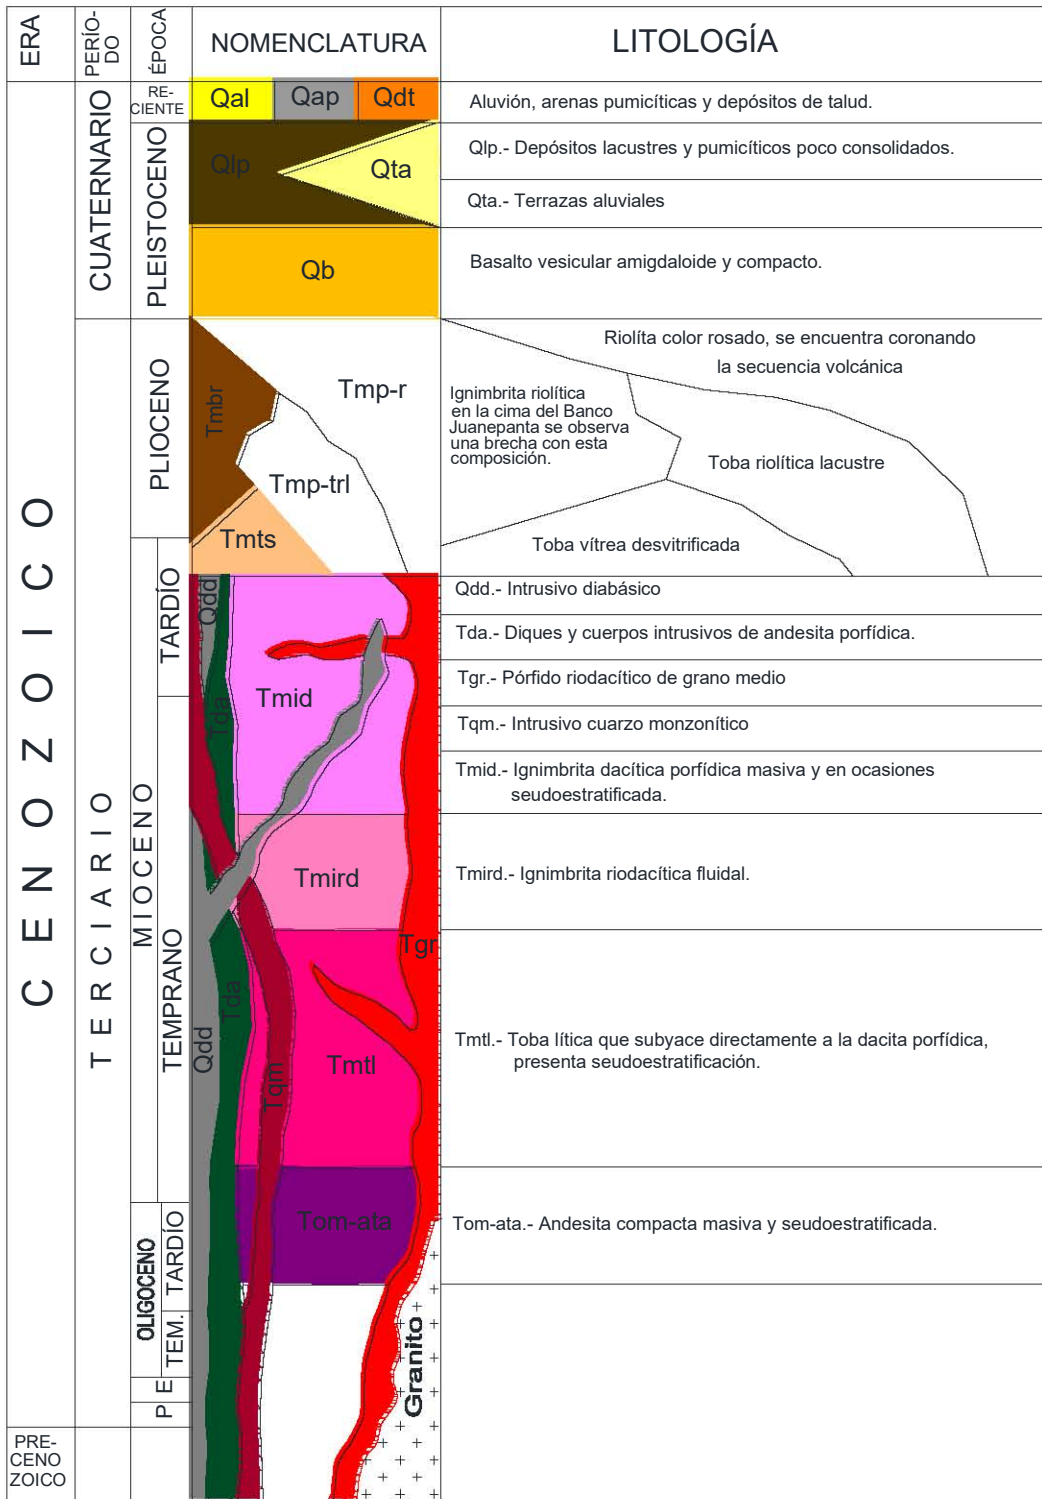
ERA

PERÍODO

ÉPOCA

NOMENCLATURA

LITOLOGÍA

CENOZOICO

CUATERNARIO

RECIENTE

Qal Qap Qdt

Aluvión, arenas pumicíticas y depósitos de talud.

PLEISTOCENO

Qlp

Qta

Qlp.- Depósitos lacustres y pumicíticos poco consolidados.

Qta.- Terrazas aluviales

Qb

Basalto vesicular amigdaloide y compacto.

TERCIARIO

PLIOCENO

Tmbr

Tmp-r

Tmp-trl

Tmts

Riolíta color rosado, se encuentra coronando la secuencia volcánica

Ignimbrita riolítica en la cima del Banco Juanepanta se observa una brecha con esta composición.

Toba riolítica lacustre

Toba vítrea desvitrificada

MIOCENO

TARDÍO

TEMPRANO

Qdd

Tda

Tmid

Tmird

Tgr

Tda

Qdd

Tqm

Tmtl

Tom-ata

Qdd.- Intrusivo diabásico

Tda.- Diques y cuerpos intrusivos de andesita porfídica.

Tgr.- Pórfido riodacítico de grano medio

Tqm.- Intrusivo cuarzo monzonítico

Tmid.- Ignimbrita dacítica porfídica masiva y en ocasiones seudoestratificada.

Tmird.- Ignimbrita riodacítica fluidal.

Tmtl.- Toba lítica que subyace directamente a la dacita porfídica, presenta seudoestratificación.

OLIGOCENO

TARDÍO

TEM.

Tom-ata.- Andesita compacta masiva y seudoestratificada.

P E

Granito

PRECENOZOICO